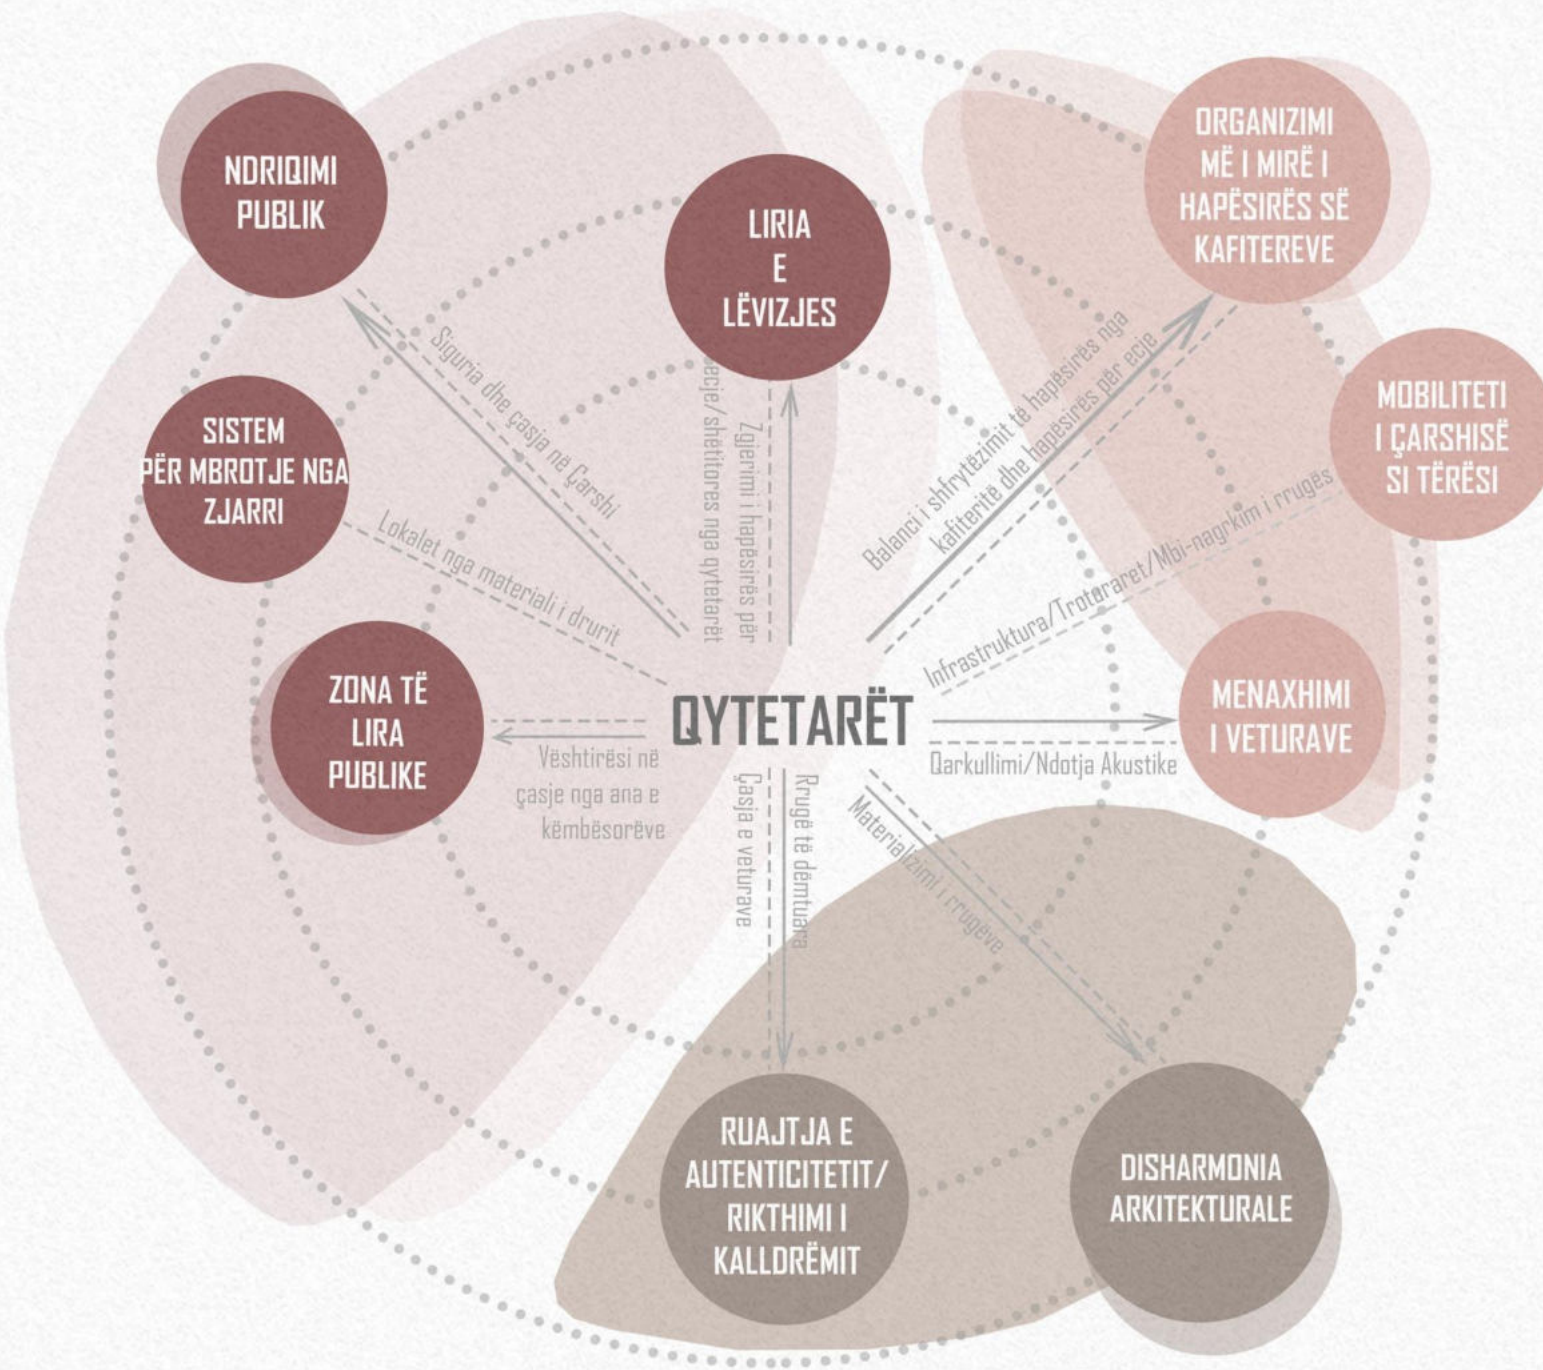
NDRIQIMI PUBLIK

LIRIA E LËVIZJES

ORGANIZIMI MË I MIRË I HAPËSIRËS SË KAFITEREVE

MOBILITETI I ÇARSHISË SI TËRËSI

SISTEM PËR MBROTJE NGA ZJARRI

ZONA TË LIRA PUBLIKE

QYTETARËT

MENAXHIMI I VETURAVE

RUAJTJA E AUTENTICITETIT/ RIKTHIMI I KALLDRËMIT

DISHARMONIA ARKITEKTURALE

Siguria dhe çasja në Çarshi

Lokalet nga materiali i drurit

Zgjerimi i hapësirës për ecje/shëtitores nga qytetarët

Balanci i shfrytëzimit të hapësirës nga kafiteritë dhe hapësirës për ecje

Infrastruktura/Trotoaret/Mbi-ngarkim i rrugës

Vështirësi në çasje nga ana e këmbësorëve

Qarkullimi/Ndotja Akustike

Çasja e veturave

Rrugë të dëmtuara

Materializimi i rrugëve